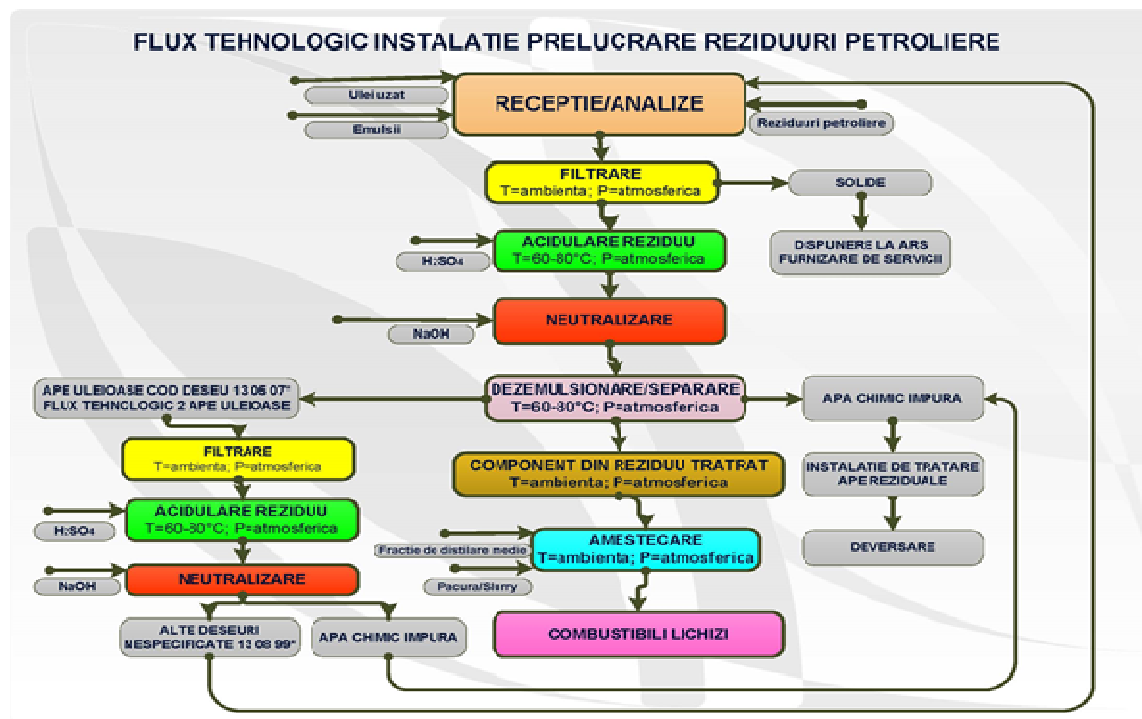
FLUX TEHNOLOGIC INSTALATIE PRELUCRARE REZIDUURI PETROLIERE

Ulei uzat

Emulsii

RECEPTIE/ANALIZE

Reziduuri petroliere

FILTRARE
T=ambienta; P=atmosferica

SOLIDE

DISPUNERE LA ARS
FURNIZARE DE SERVICII

$H_2SO_4$

ACIDULARE REZIDUU
T=60-80°C; P=atmosferica

NaOH

NEUTRALIZARE

APE ULEIOASE COD DESEU 13 05 07*
FLUX TEHNOLOGIC 2 APE ULEIOASE

DEZEMULSIONARE/SEPARARE
T=60-80°C; P=atmosferica

APA CHIMIC IMPURA

FILTRARE
T=ambienta; P=atmosferica

COMPONENT DIN REZIDUU TRATAT
T=ambienta; P=atmosferica

INSTALATIE DE TRATARE
APE REZIDUALE

$H_2SO_4$

ACIDULARE REZIDUU
T=60-80°C; P=atmosferica

DEVERSARE

Fractie de distilare medie

AMESTECARE
T=ambienta; P=atmosferica

NaOH

NEUTRALIZARE

Pacura/Slurry

ALTE DESEURI
NESPECIFICATE 13 08 99*

APA CHIMIC IMPURA

COMBUSTIBILI LICHIZI